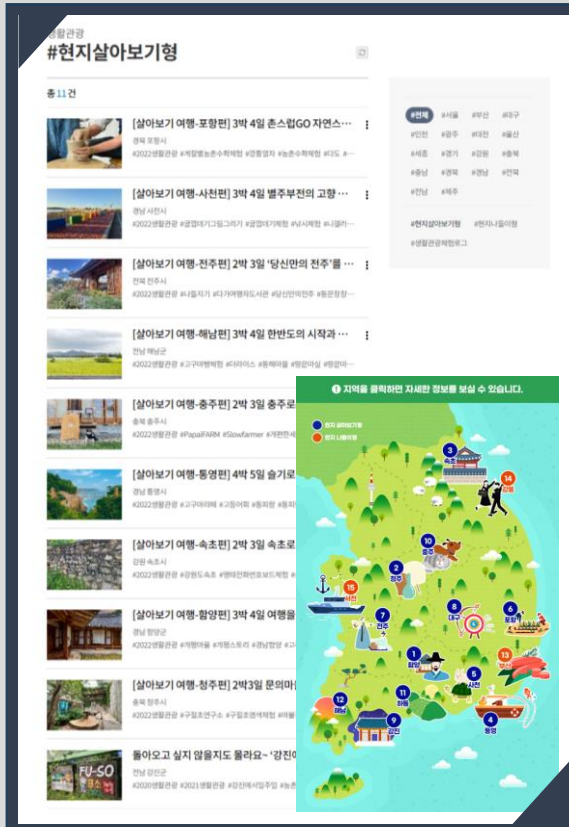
생활관광
#현지살아보기형

총 11건

[살아보기 여행-포항편] 3박 4일 촌스럽GO 자연스…
경북 포항시
#2022생활관광 #체험별농촌수학체험 #갯벌체험 #농촌수학체험 #다도 #…

[살아보기 여행-사천편] 3박 4일 별주부전의 고향 …
경남 사천시
#2022생활관광 #굴업대기그림그리기 #굴업대기체험 #낚시체험 #니클라…

[살아보기 여행-전주편] 2박 3일 '당신만의 전주'를 …
전북 전주시
#2022생활관광 #니절지기 #다가여행자도서관 #당신만의전주 #동문창창…

[살아보기 여행-해남편] 3박 4일 한반도의 시작과 …
전남 해남군
#2022생활관광 #고구마캐빵체험 #더마이스 #동해마을 #황균마실 #황금마…

[살아보기 여행-충주편] 2박 3일 충주로
충북 충주시
#2022생활관광 #PapaFARM #Slowfarmer #개편한세…

[살아보기 여행-통영편] 4박 5일 슬기로
경남 통영시
#2022생활관광 #고구마리뷰 #고등어회 #통치판 #통치…

[살아보기 여행-속초편] 2박 3일 속초로
강원 속초시
#2022생활관광 #강원도속초 #맨대전화번호도체험 #…

[살아보기 여행-함양편] 3박 4일 여행을
경남 함양군
#2022생활관광 #개평마을 #개평소리 #경남함양 #…

[살아보기 여행-청주편] 2박3일 문의마
충북 청주시
#2022생활관광 #구절초연구소 #구절초염색체험 #바…

돌아오고 싶지 않을지도 몰라요~ '강진어
전남 강진군
#2020생활관광 #2021생활관광 #강진여사업주앙 #농촌…

FU-SO

#전체 #서울 #부산 #대구
#인천 #광주 #대전 #울산
#세종 #경기 #강원 #충북
#충남 #전북 #경남 #전국
#전남 #제주

#현지살아보기형 #현지나들이형
#생활관광체험로그

지역을 클릭하면 자세한 정보를 보실 수 있습니다.

현지 살아보기형
현지 나들이형

3 속초
14 강릉
10 충주
2 청주
15 서천
7 전주
8 대구
6 포항
1 함양
5 사천
13 부산
12 해남
11 하동
9 강진
4 통영